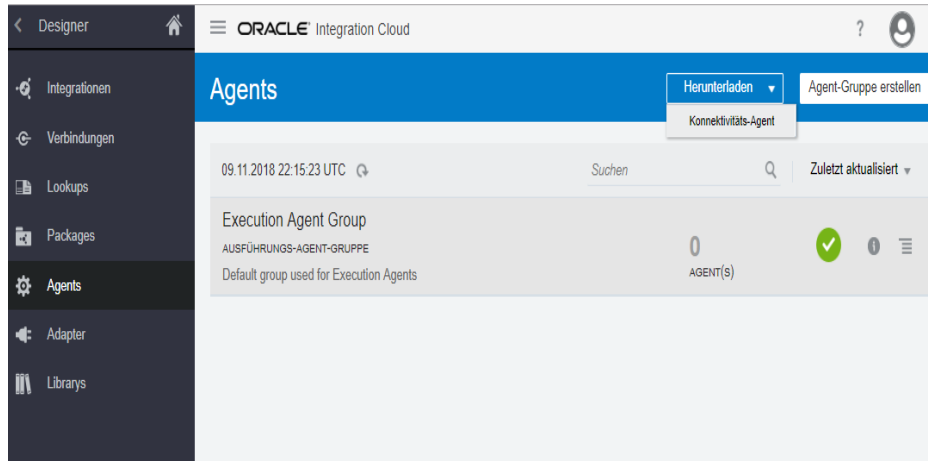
Designer

Integrationen
Verbindungen
Lookups
Packages
Agents
Adapter
Librarys

ORACLE Integration Cloud

?

Agents

Herunterladen ▾
Konnektivitäts-Agent

Agent-Gruppe erstellen

09.11.2018 22:15:23 UTC

Suchen

Zuletzt aktualisiert ▾

Execution Agent Group
AUSFÜHRUNGS-AGENT-GRUPPE
Default group used for Execution Agents

0
AGENT(S)